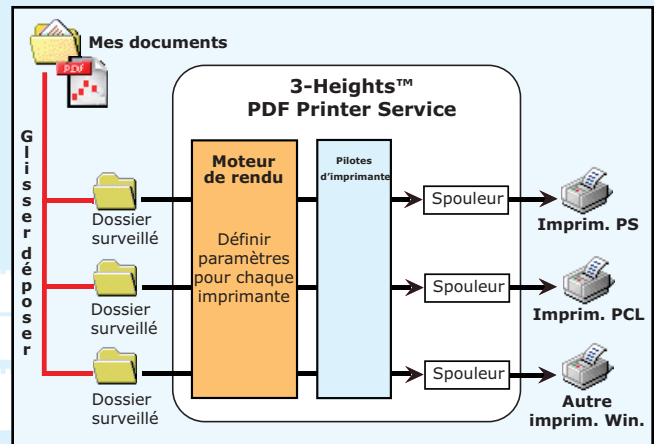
Mes documents

PDF

3-Heights™
PDF Printer Service

Glisser déposer

Moteur de rendu

Définir paramètres pour chaque imprimante

Pilotes d'imprimante

Dossier surveillé

Dossier surveillé

Dossier surveillé

Spouleur

Spouleur

Spouleur

Imprim. PS

Imprim. PCL

Autre imprim. Win.